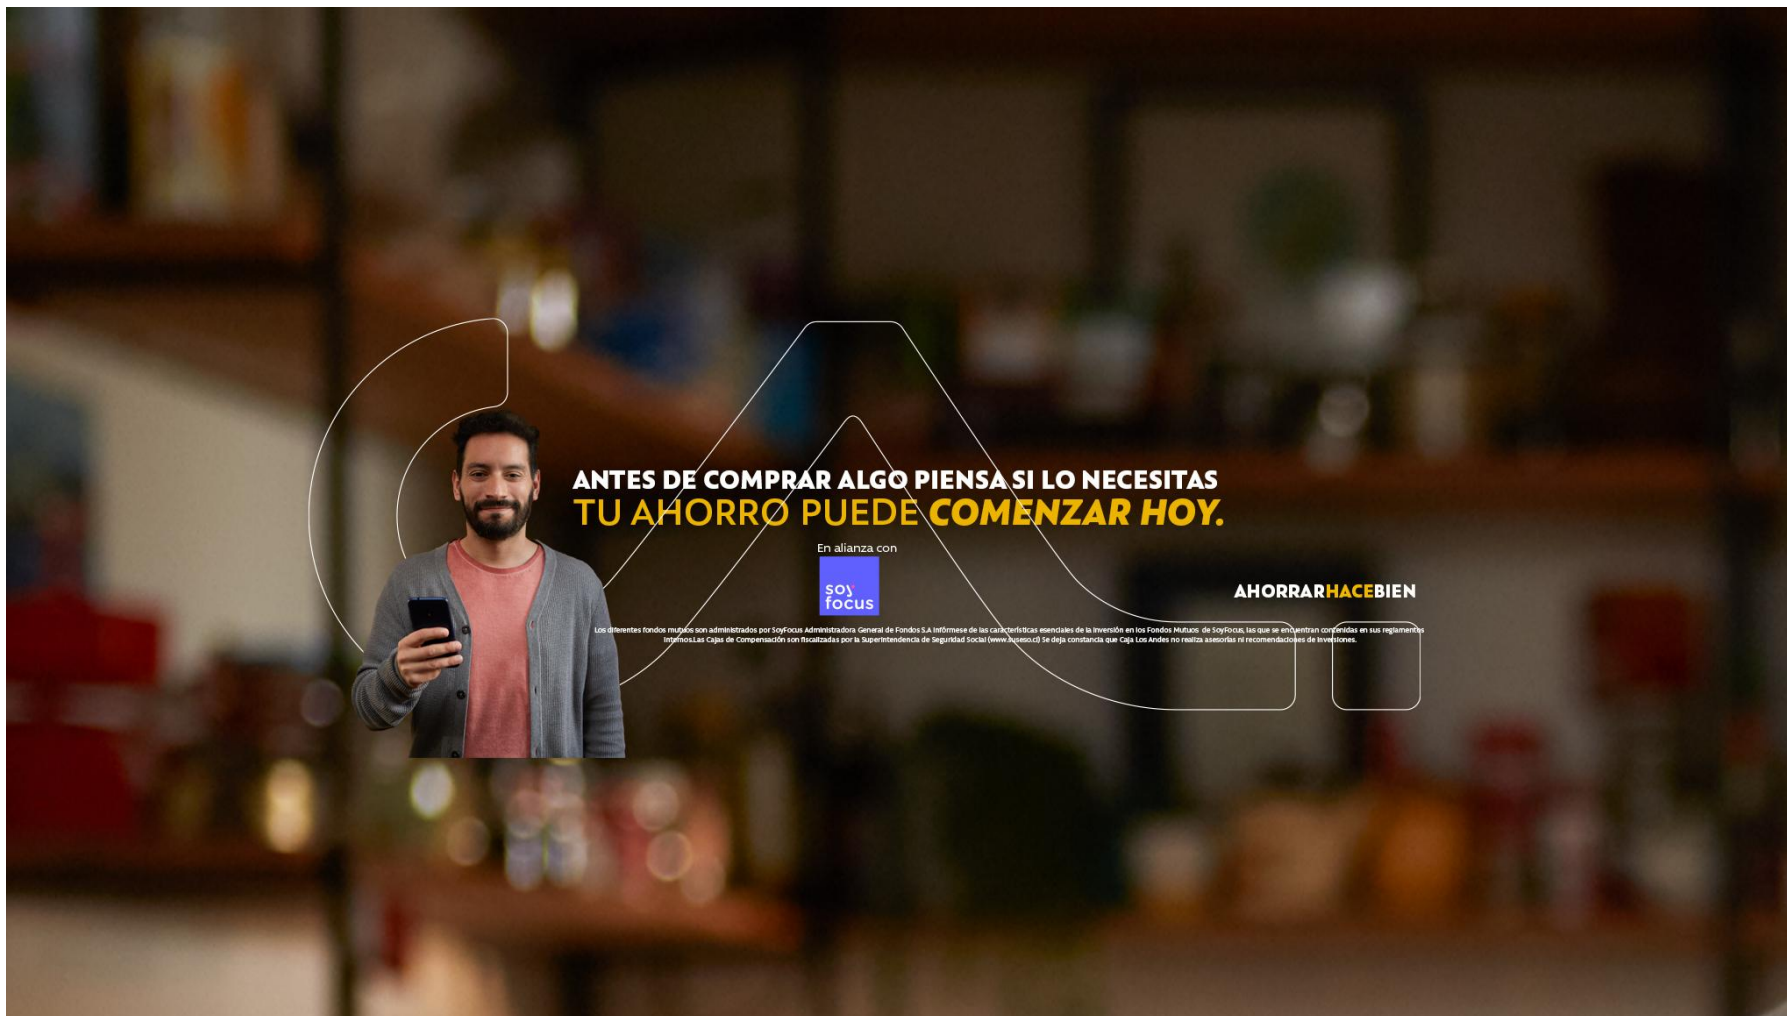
ANTES DE COMPRAR ALGO PIENSA SI LO NECESITAS
TU AHORRO PUEDE COMENZAR HOY.

En alianza con

soy focus

AHORRARHACEBIEN

Los diferentes fondos mutuos son administrados por SoyFocus Administradora General de Fondos S.A Infórmese de las características esenciales de la inversión en los Fondos Mutuos de SoyFocus, las que se encuentran contenidas en sus reglamentos internos.Las Cajas de Compensación son fiscalizadas por la Superintendencia de Seguridad Social (www.suseso.cl) Se deja constancia que Caja Los Andes no realiza asesorías ni recomendaciones de inversiones.